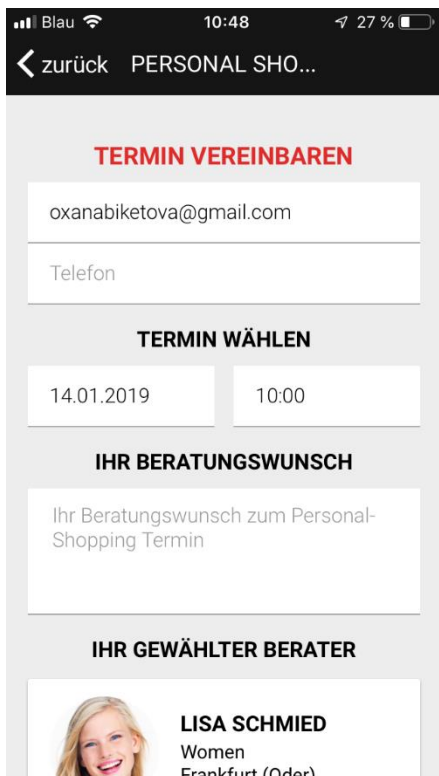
Blau 10:48 27 %

zurück PERSONAL SHO...

TERMIN VEREINBAREN

oxanabiketova@gmail.com

Telefon

TERMIN WÄHLEN

14.01.2019

10:00

IHR BERATUNGSWUNSCH

Ihr Beratungswunsch zum Personal-Shopping Termin

IHR GEWÄHLTER BERATER

LISA SCHMIED

Women

Frankfurt (Oder)